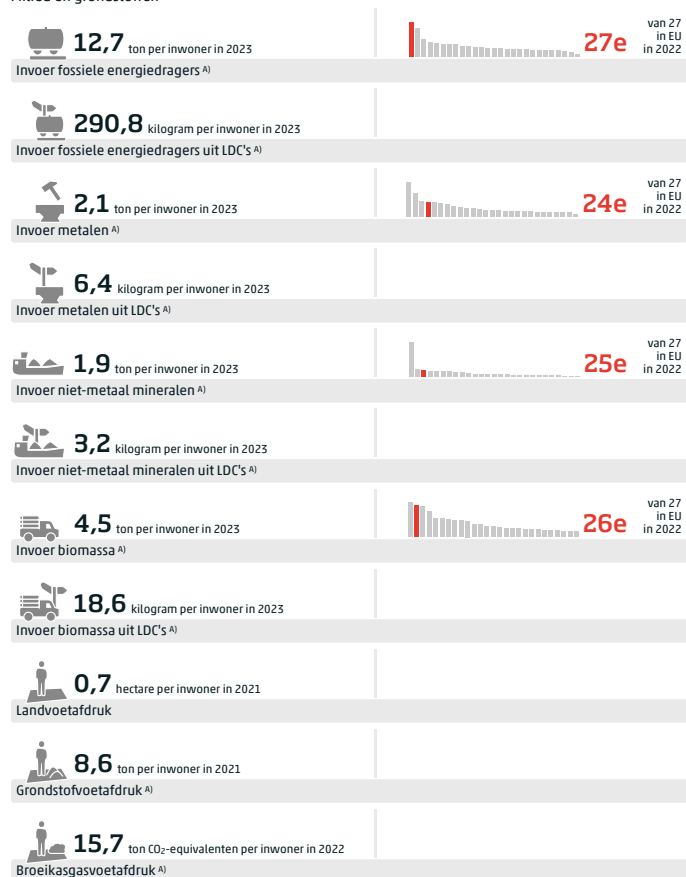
12,7 ton per inwoner in 2023
Invoer fossiele energiedragers A)
27e van 27 in EU in 2022

290,8 kilogram per inwoner in 2023
Invoer fossiele energiedragers uit LDC's A)

2,1 ton per inwoner in 2023
Invoer metalen A)
24e van 27 in EU in 2022

6,4 kilogram per inwoner in 2023
Invoer metalen uit LDC's A)

1,9 ton per inwoner in 2023
Invoer niet-metaal mineralen A)
25e van 27 in EU in 2022

3,2 kilogram per inwoner in 2023
Invoer niet-metaal mineralen uit LDC's A)

4,5 ton per inwoner in 2023
Invoer biomassa A)
26e van 27 in EU in 2022

18,6 kilogram per inwoner in 2023
Invoer biomassa uit LDC's A)

0,7 hectare per inwoner in 2021
Landvoetafdruk

8,6 ton per inwoner in 2021
Grondstofvoetafdruk A)

15,7 ton $CO_2$-equivalenten per inwoner in 2022
Broeikasgasvoetafdruk A)